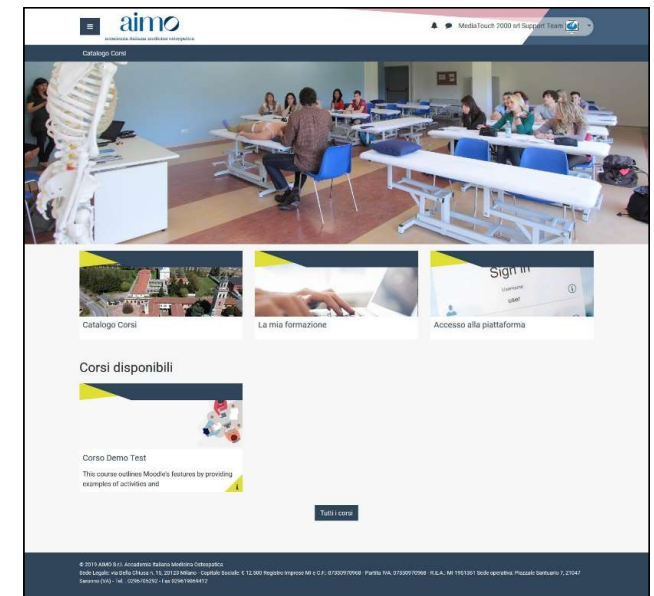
aimo
accademia italiana medicina osteopatica

MediaTouch 2000 srl Support Team

Catalogo Corsi

Sign in
Username

Catalogo Corsi

La mia formazione

Accesso alla piattaforma

Corsi disponibili

Corso Demo Test

This course outlines Moodle's features by providing examples of activities and

Tutti i corsi

© 2019 AIMO S.r.l. Accademia Italiana Medicina Osteopatica
Sede Legale: via Della Chiusa n. 15, 20123 Milano · Capitale Sociale: € 12.000 Registro Imprese MI e C.F.: 07300970968 · Partita IVA: 07300970968 · R.E.A.: MI 1951361 Sede operativa: Piazzale Santuario 7, 21047 Saronno (VA) - Tel. 0296706292 - Fax 0296708412